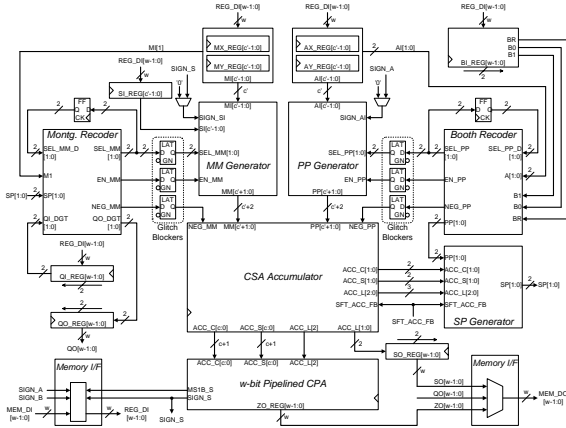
REG_DI[w-1:0]
w
MX_REG[c'-1:0]
MY_REG[c'-1:0]
REG_DI[w-1:0]
w
AX_REG[c'-1:0]
AY_REG[c'-1:0]
REG_DI[w-1:0]
w
BR
B0
B1
BI_REG[w-1:0]
2
MI[1]
2
AI[1:0]
2
REG_DI[w-1:0]
w
SI_REG[c'-1:0]
SIGN_S
'0'
SIGN_A
'0'
MI[c'-1:0]
c'
AI[c'-1:0]
c'
FF
D Q
CK
FF
D Q
CK
Montg. Recoder
SEL_MM_D
M1
SEL_MM
[1:0]
SIGN_SI
SI[c'-1:0]
MM Generator
SIGN_AI
PP Generator
Booth Recoder
SEL_PP_D
[1:0]
SEL_PP
[1:0]
A[1:0]
LAT
D Q
GN
SEL_MM
[1:0]
EN_MM
NEG_MM
MM[c'+1:0]
c'+2
SEL_PP[1:0]
EN_PP
NEG_PP
PP[c'+1:0]
c'+2
LAT
D Q
GN
SEL_PP
[1:0]
EN_PP
NEG_PP
B1
B0
BR
SP[1:0]
SP[1:0]
EN_MM
NEG_MM
QI_DGT
QO_DGT
Glitch Blockers
NEG_MM
MM[c'+1:0]
PP[c'+1:0]
NEG_PP
Glitch Blockers
PP[1:0]
2
REG_DI[w-1:0]
w
QI_REG[w-1:0]
2
QO_REG[w-1:0]
w
QO[w-1:0]
CSA Accumulator
ACC_C[1:0]
ACC_S[1:0]
ACC_L[2:0]
SFT_ACC_FB
2
2
3
PP[1:0]
ACC_C[1:0]
ACC_S[1:0]
ACC_L[2:0]
SFT_ACC_FB
SP Generator
SP[1:0]
SP[1:0]
2
SFT_ACC_FB
ACC_C[c:0]
ACC_S[c:0]
ACC_L[2]
ACC_L[1:0]
c+1
c+1
2
SO_REG[w-1:0]
ACC_C[c:0]
ACC_S[c:0]
ACC_L[2]
w-bit Pipelined CPA
MS1B_S
SIGN_S
Memory I/F
SIGN_A
SIGN_S
MEM_DI
[w-1:0]
w
w
REG_DI
[w-1:0]
SIGN_S
ZO_REG[w-1:0]
w
Memory I/F
w
SO[w-1:0]
QO[w-1:0]
ZO[w-1:0]
w
MEM_DO
[w-1:0]